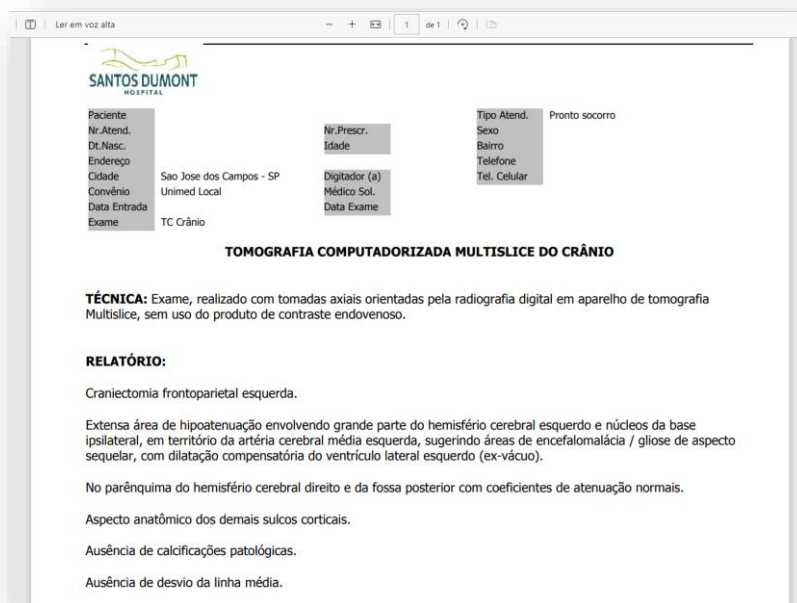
Ler em voz alta | − + | 1 | de 1

SANTOS DUMONT
HOSPITAL

| | | | | | |
|---|---|---|---|---|---|
| Paciente | | | | Tipo Atend. | Pronto socorro |
| Nr.Atend. | | Nr.Prescr. | | Sexo | |
| Dt.Nasc. | | Idade | | Bairro | |
| Endereço | | | | Telefone | |
| Cidade | Sao Jose dos Campos - SP | Digitador (a) | | Tel. Celular | |
| Convênio | Unimed Local | Médico Sol. | | | |
| Data Entrada | | Data Exame | | | |
| Exame | TC Crânio | | | | |

TOMOGRAFIA COMPUTADORIZADA MULTISLICE DO CRÂNIO

TÉCNICA: Exame, realizado com tomadas axiais orientadas pela radiografia digital em aparelho de tomografia Multislice, sem uso do produto de contraste endovenoso.

RELATÓRIO:

Craniectomia frontoparietal esquerda.

Extensa área de hipoatenuação envolvendo grande parte do hemisfério cerebral esquerdo e núcleos da base ipsilateral, em território da artéria cerebral média esquerda, sugerindo áreas de encefalomalácia / gliose de aspecto sequelar, com dilatação compensatória do ventrículo lateral esquerdo (ex-vácuo).

No parênquima do hemisfério cerebral direito e da fossa posterior com coeficientes de atenuação normais.

Aspecto anatômico dos demais sulcos corticais.

Ausência de calcificações patológicas.

Ausência de desvio da linha média.